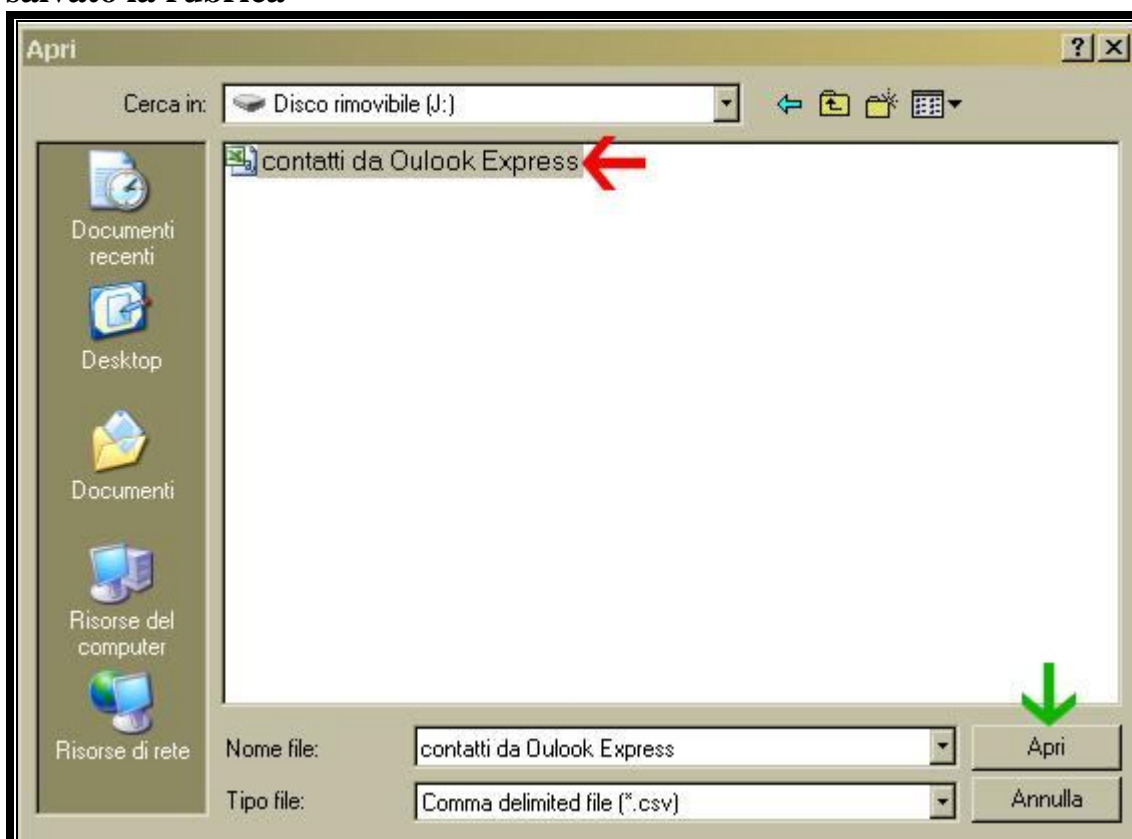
salvato la rubrica

Apri

?

Cerca in: Disco rimovibile (J:)

contatti da Oulook Express

Documenti recenti

Desktop

Documenti

Risorse del computer

Risorse di rete

Nome file: contatti da Oulook Express

Tipo file: Comma delimited file (*.csv)

Apri

Annulla